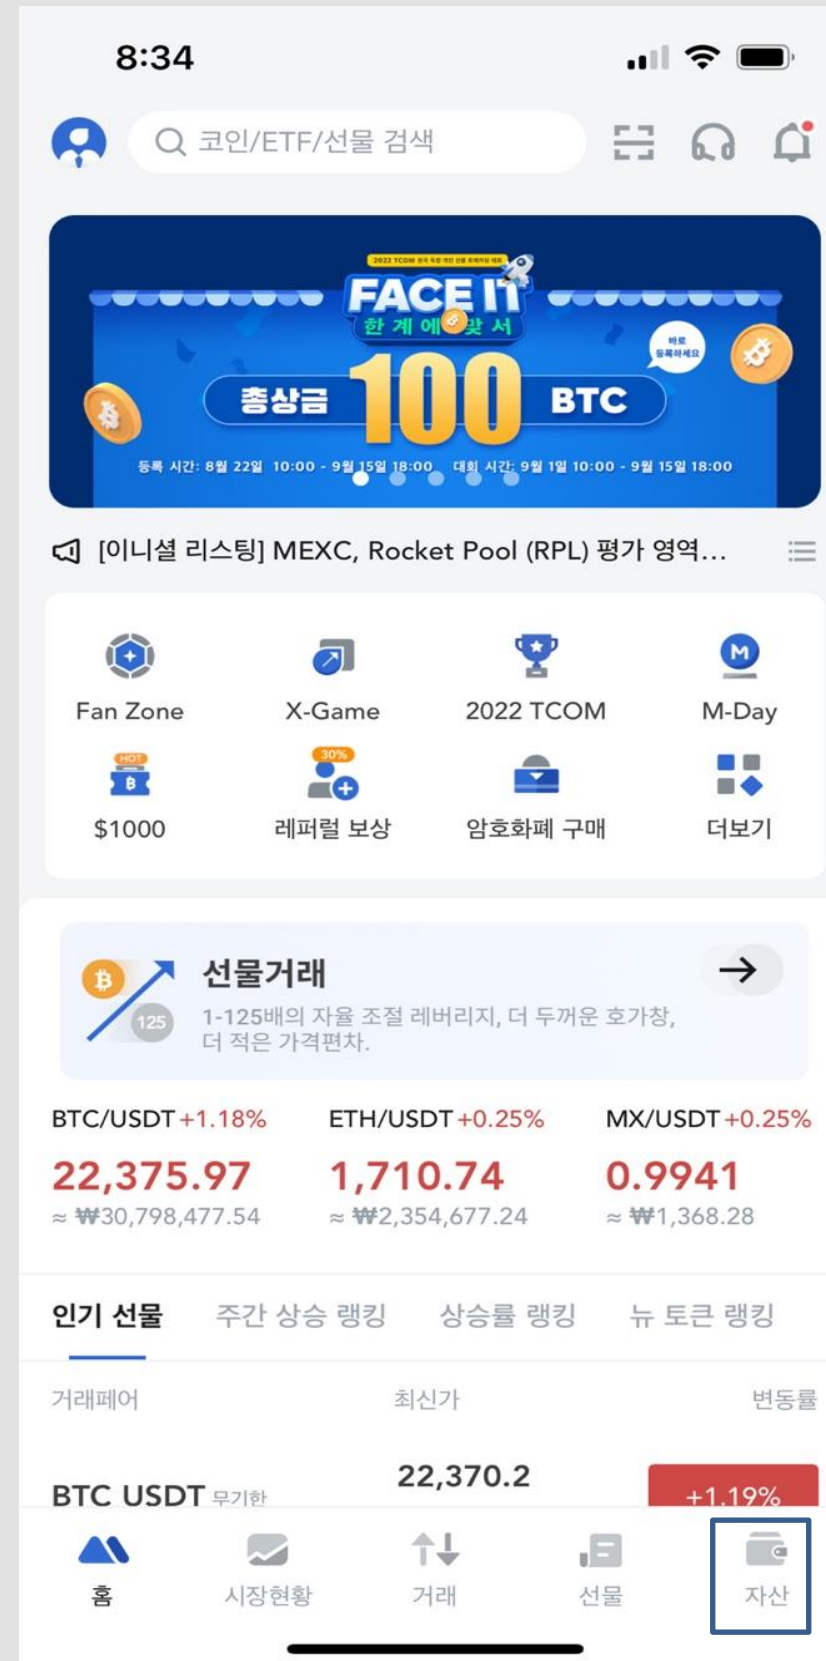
8:34

코인/ETF/선물 검색

2022 TCOM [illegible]
FACE IT
한 계 에 맞 서
바로 등록하세요
총상금 100 BTC
등록 시간: 8월 22일 10:00 - 9월 15일 18:00 대회 시간: 9월 1일 10:00 - 9월 15일 18:00

[이니셜 리스팅] MEXC, Rocket Pool (RPL) 평가 영역...

Fan Zone
X-Game
2022 TCOM
M-Day
HOT
$1000
30%
레퍼럴 보상
암호화폐 구매
더보기

125
선물거래
1-125배의 자율 조절 레버리지, 더 두꺼운 호가창, 더 적은 가격편차.

BTC/USDT +1.18%
22,375.97
≈ ₩30,798,477.54

ETH/USDT +0.25%
1,710.74
≈ ₩2,354,677.24

MX/USDT +0.25%
0.9941
≈ ₩1,368.28

인기 선물 주간 상승 랭킹 상승률 랭킹 뉴 토큰 랭킹

거래페어 최신가 변동률

BTC USDT 무기한 22,370.2 +1.19%

홈 시장현황 거래 선물 자산